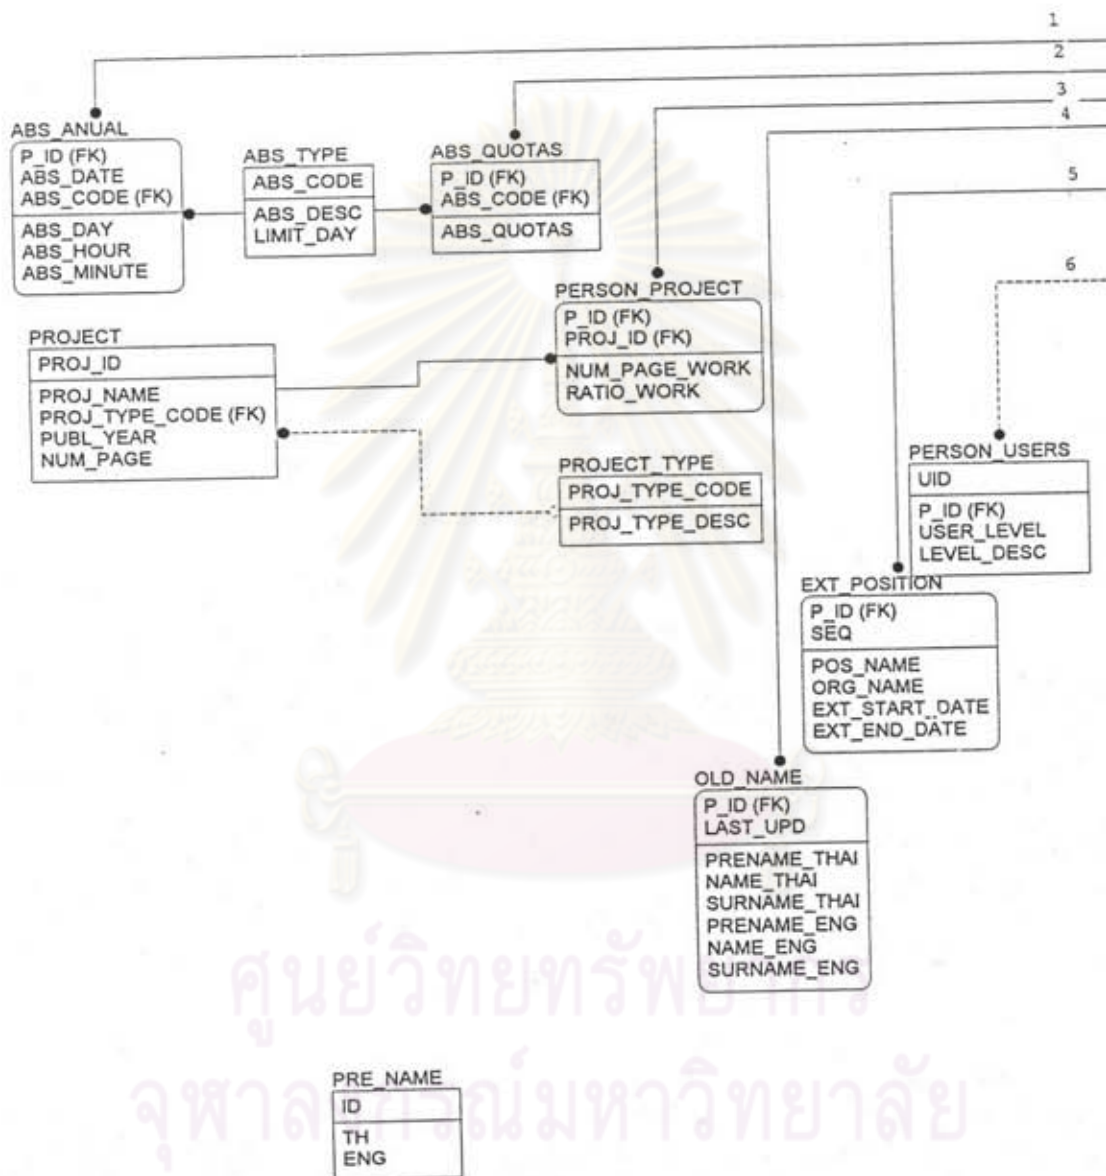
1
2
3
4
5
6

ABS_ANUAL
P_ID (FK)
ABS_DATE
ABS_CODE (FK)
ABS_DAY
ABS_HOUR
ABS_MINUTE

ABS_TYPE
ABS_CODE
ABS_DESC
LIMIT_DAY

ABS_QUOTAS
P_ID (FK)
ABS_CODE (FK)
ABS_QUOTAS

PERSON_PROJECT
P_ID (FK)
PROJ_ID (FK)
NUM_PAGE_WORK
RATIO_WORK

PROJECT
PROJ_ID
PROJ_NAME
PROJ_TYPE_CODE (FK)
PUBL_YEAR
NUM_PAGE

PROJECT_TYPE
PROJ_TYPE_CODE
PROJ_TYPE_DESC

PERSON_USERS
UID
P_ID (FK)
USER_LEVEL
LEVEL_DESC

EXT_POSITION
P_ID (FK)
SEQ
POS_NAME
ORG_NAME
EXT_START_DATE
EXT_END_DATE

OLD_NAME
P_ID (FK)
LAST_UPD
PRENAME_THAI
NAME_THAI
SURNAME_THAI
PRENAME_ENG
NAME_ENG
SURNAME_ENG

PRE_NAME
ID
TH
ENG

ศูนย์วิทยทรัพยากร
จุฬาลงกรณ์มหาวิทยาลัย